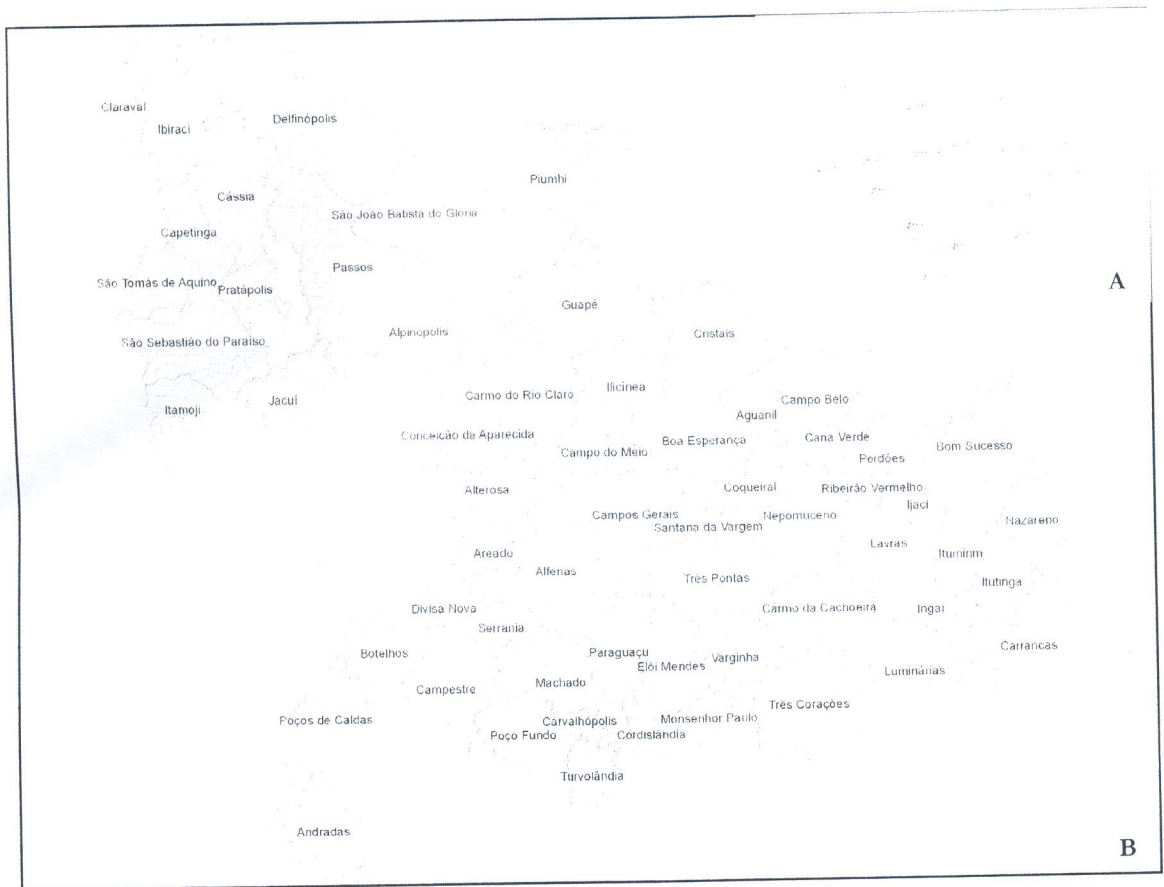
Claraval
Ibiraci
Delfinópolis
Piumhi
Cássia
São João Batista do Glória
Capetinga
Passos
São Tomás de Aquino
Pratápolis
A
Guapé
Alpinópolis
Cristais
São Sebastião do Paraíso
Ilicínea
Carmo do Rio Claro
Campo Belo
Jacuí
Itamoji
Aguanil
Conceição da Aparecida
Boa Esperança
Cana Verde
Campo do Meio
Bom Sucesso
Perdões
Alterosa
Coqueiral
Ribeirão Vermelho
Ijaci
Campos Gerais
Nepomuceno
Nazareno
Santana da Vargem
Lavras
Areado
Itumirim
Alfenas
Três Pontas
Itutinga
Divisa Nova
Carmo da Cachoeira
Ingaí
Serrania
Carrancas
Botelhos
Paraguaçu
Elói Mendes
Varginha
Luminárias
Campestre
Machado
Três Corações
Poços de Caldas
Carvalhópolis
Monsenhor Paulo
Poço Fundo
Cordislândia
Turvolândia
Andradas
B